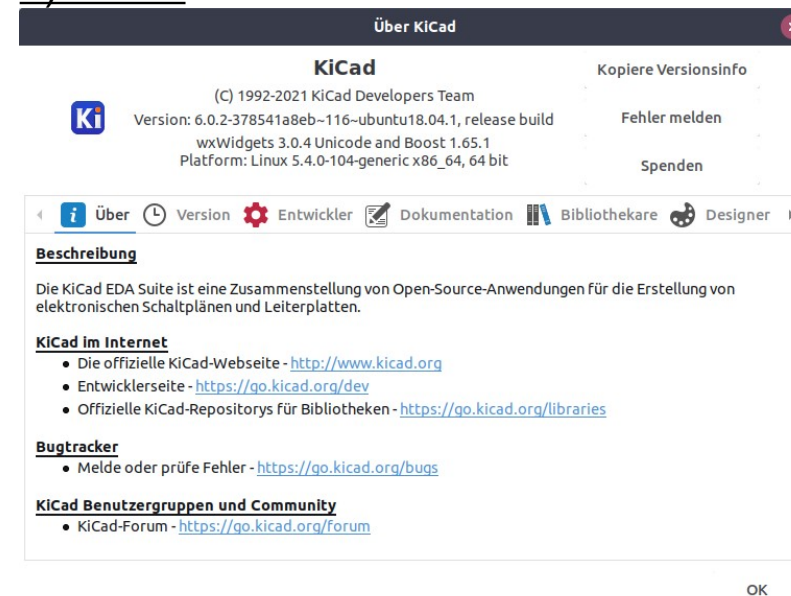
Über KiCad

KiCad

(C) 1992-2021 KiCad Developers Team
Version: 6.0.2-378541a8eb~116~ubuntu18.04.1, release build
wxWidgets 3.0.4 Unicode and Boost 1.65.1
Platform: Linux 5.4.0-104-generic x86_64, 64 bit

Kopiere Versionsinfo

Fehler melden

Spenden

Über Version Entwickler Dokumentation Bibliothekare Designer

Beschreibung

Die KiCad EDA Suite ist eine Zusammenstellung von Open-Source-Anwendungen für die Erstellung von elektronischen Schaltplänen und Leiterplatten.

KiCad im Internet
• Die offizielle KiCad-Webseite - http://www.kicad.org
• Entwicklerseite - https://go.kicad.org/dev
• Offizielle KiCad-Repositorys für Bibliotheken - https://go.kicad.org/libraries

Bugtracker
• Melde oder prüfe Fehler - https://go.kicad.org/bugs

KiCad Benutzergruppen und Community
• KiCad-Forum - https://go.kicad.org/forum

OK